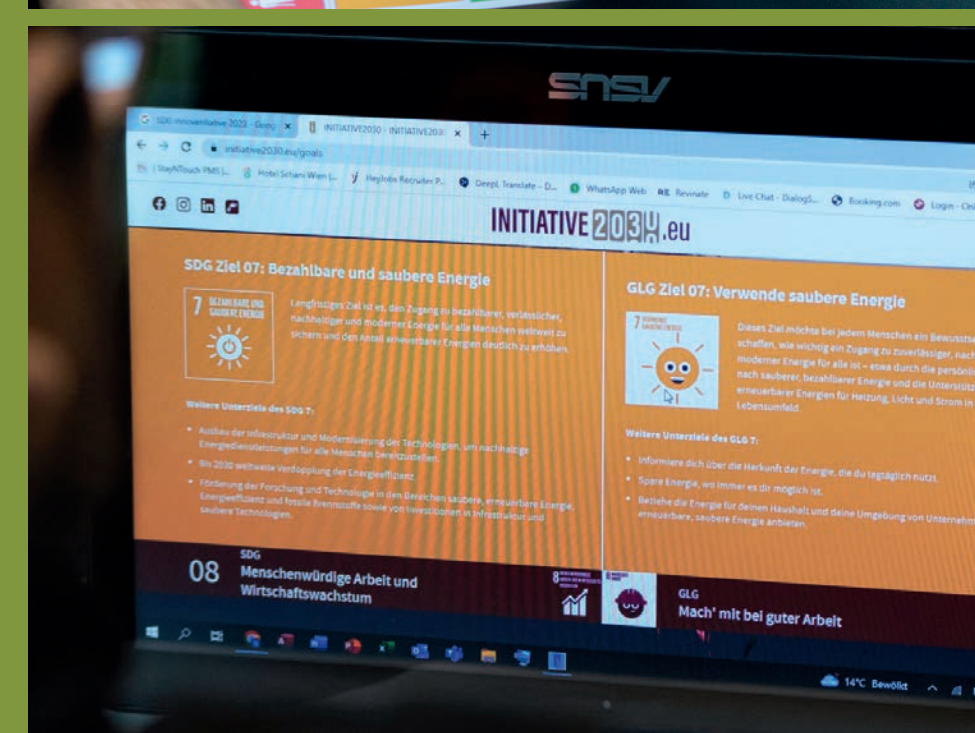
ASUS

SDG-Innovationspreis 2022 - Goog ×
INITIATIVE2030 - INITIATIVE2030 ×
+

initiative2030.eu/goals

StayNTouch PMS | Hotel Schani Wien | HeyJobs Recruiter P... DeepL Translate - D... WhatsApp Web Revinate Live Chat - DialogS... Booking.com Login - Onl

INITIATIVE 2030.eu

SDG Ziel 07: Bezahlbare und saubere Energie

7 BEZAHLBARE UND SAUBERE ENERGIE

Langfristiges Ziel ist es, den Zugang zu bezahlbarer, verlässlicher, nachhaltiger und moderner Energie für alle Menschen weltweit zu sichern und den Anteil erneuerbarer Energien deutlich zu erhöhen.

Weitere Unterziele des SDG 7:

• Ausbau der Infrastruktur und Modernisierung der Technologien, um nachhaltige Energiedienstleistungen für alle Menschen bereitzustellen.
• Bis 2030 weltweite Verdopplung der Energieeffizienz
• Förderung der Forschung und Technologie in den Bereichen saubere, erneuerbare Energie, Energieeffizienz und fossile Brennstoffe sowie von Investitionen in Infrastruktur und saubere Technologien.

GLG Ziel 07: Verwende saubere Energie

7 VERWENDE SAUBERE ENERGIE

Dieses Ziel möchte bei jedem Menschen ein Bewusst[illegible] schaffen, wie wichtig ein Zugang zu zuverlässiger, nach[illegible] moderner Energie für alle ist – etwa durch die persönli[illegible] nach sauberer, bezahlbarer Energie und die Unterstütz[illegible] erneuerbarer Energien für Heizung, Licht und Strom in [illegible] Lebensumfeld.

Weitere Unterziele des GLG 7:

• Informiere dich über die Herkunft der Energie, die du tagtäglich nutzt.
• Spare Energie, wo immer es dir möglich ist.
• Beziehe die Energie für deinen Haushalt und deine Umgebung von Unternehm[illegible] erneuerbare, saubere Energie anbieten.

08 SDG Menschenwürdige Arbeit und Wirtschaftswachstum

GLG Mach' mit bei guter Arbeit

14°C Bewölkt